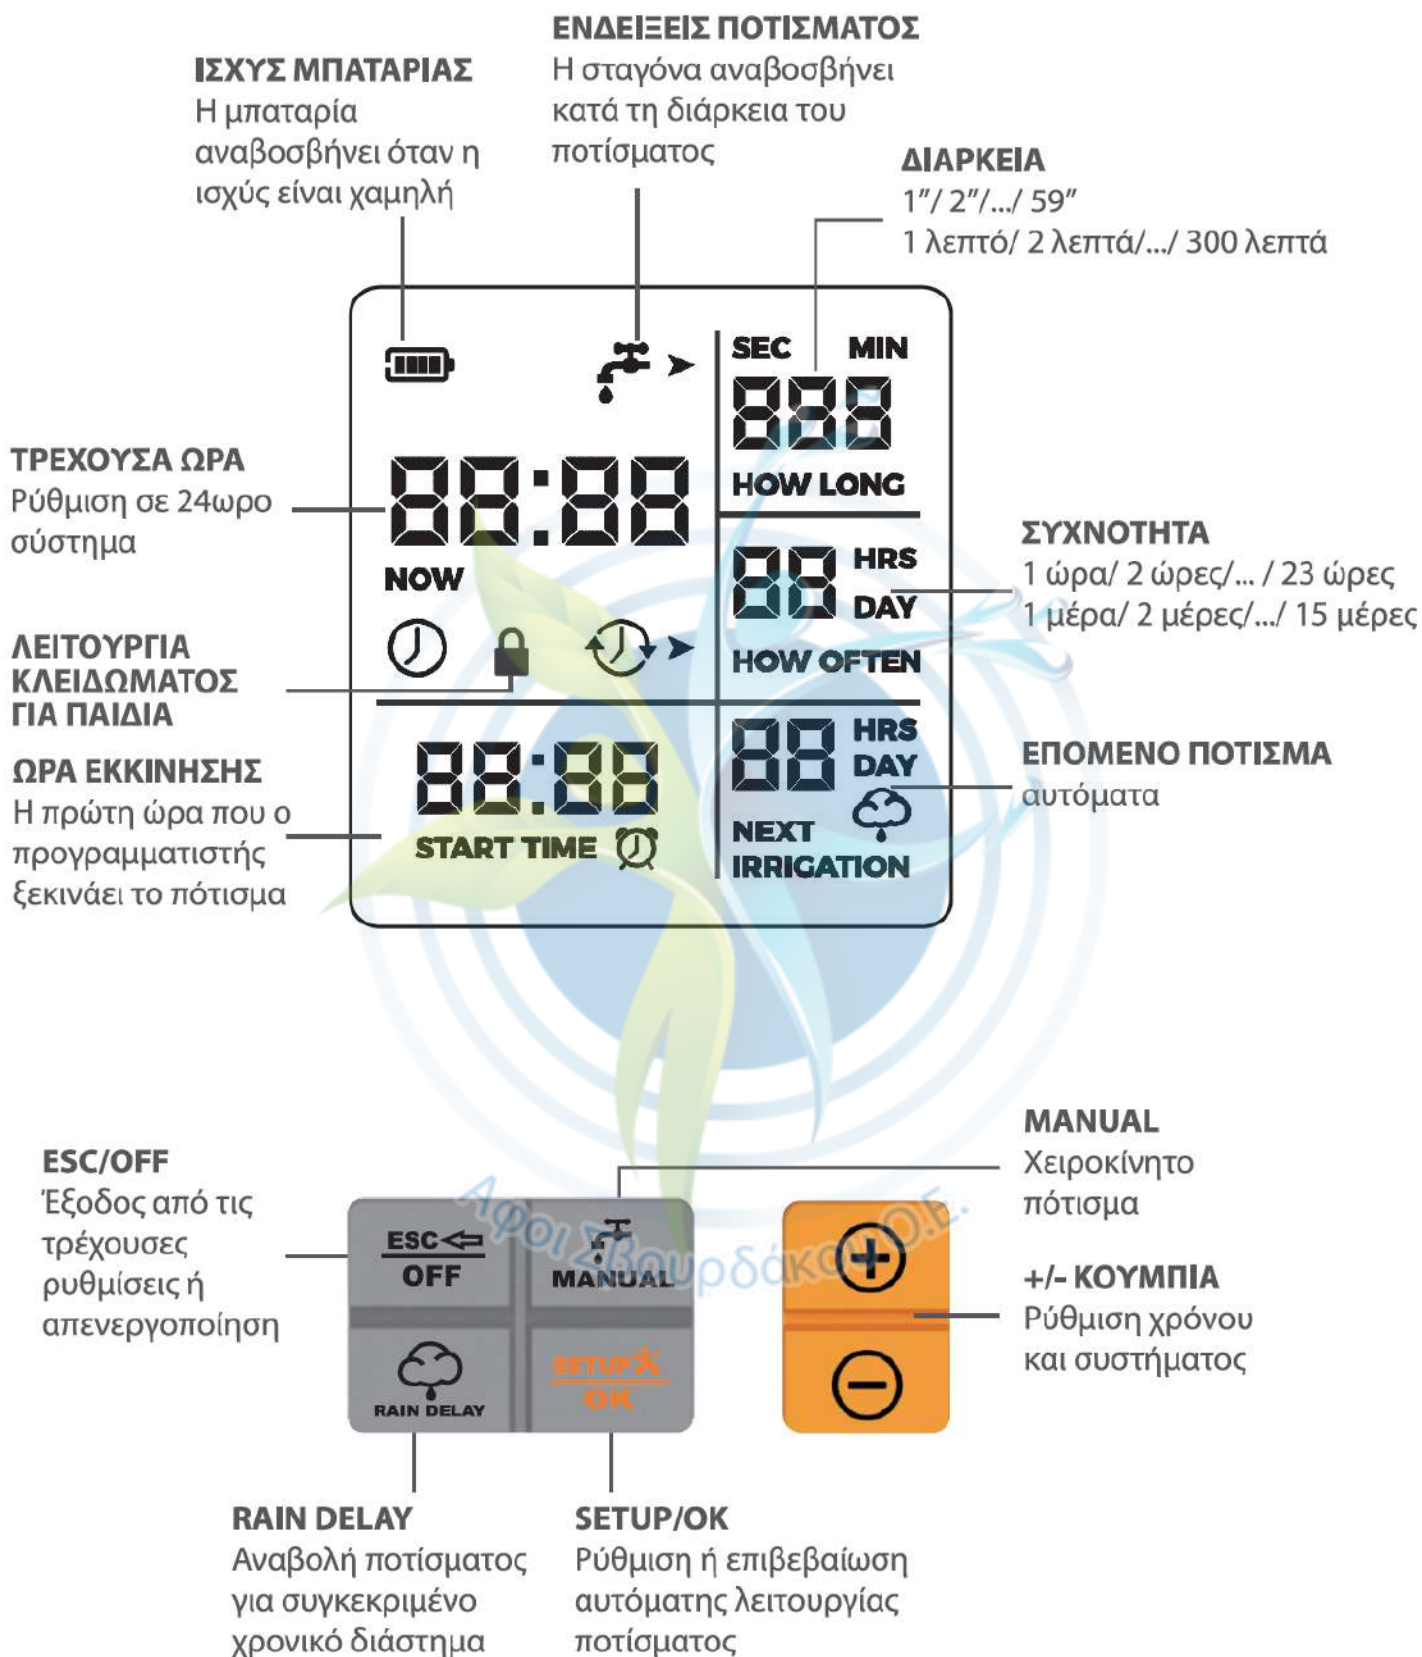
ΕΝΔΕΙΞΕΙΣ ΠΟΤΙΣΜΑΤΟΣ
Η σταγόνα αναβοσβήνει κατά τη διάρκεια του ποτίσματος

ΙΣΧΥΣ ΜΠΑΤΑΡΙΑΣ
Η μπαταρία αναβοσβήνει όταν η ισχύς είναι χαμηλή

ΔΙΑΡΚΕΙΑ
1"/ 2"/.../ 59"
1 λεπτό/ 2 λεπτά/.../ 300 λεπτά

SEC MIN
888
HOW LONG

ΤΡΕΧΟΥΣΑ ΩΡΑ
Ρύθμιση σε 24ωρο σύστημα

88:88
NOW

88 HRS DAY
HOW OFTEN

ΣΥΧΝΟΤΗΤΑ
1 ώρα/ 2 ώρες/... / 23 ώρες
1 μέρα/ 2 μέρες/.../ 15 μέρες

ΛΕΙΤΟΥΡΓΙΑ ΚΛΕΙΔΩΜΑΤΟΣ ΓΙΑ ΠΑΙΔΙΑ

ΩΡΑ ΕΚΚΙΝΗΣΗΣ
Η πρώτη ώρα που ο προγραμματιστής ξεκινάει το πότισμα

88:88
START TIME

88 HRS DAY
NEXT IRRIGATION

ΕΠΟΜΕΝΟ ΠΟΤΙΣΜΑ
αυτόματα

ESC/OFF
Έξοδος από τις τρέχουσες ρυθμίσεις ή απενεργοποίηση

MANUAL
Χειροκίνητο πότισμα

ESC
OFF
MANUAL
RAIN DELAY
SETUP
OK

Αφοι Σβουρδάκη Ο.Ε.

+/- ΚΟΥΜΠΙΑ
Ρύθμιση χρόνου και συστήματος

RAIN DELAY
Αναβολή ποτίσματος για συγκεκριμένο χρονικό διάστημα

SETUP/OK
Ρύθμιση ή επιβεβαίωση αυτόματης λειτουργίας ποτίσματος